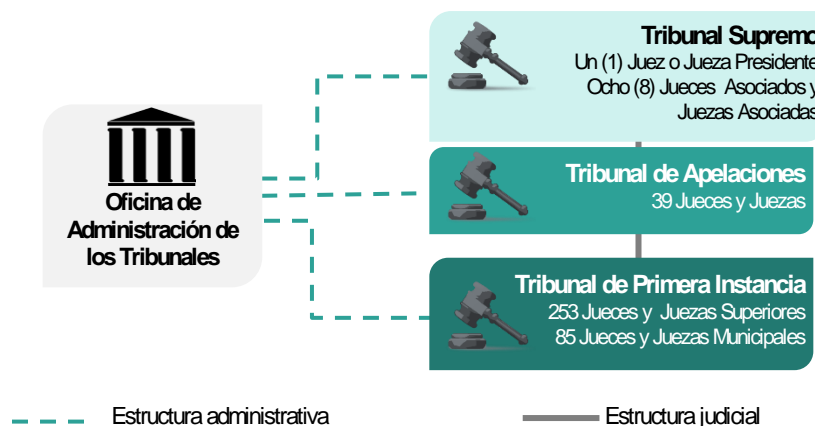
Oficina de Administración de los Tribunales

Tribunal Supremo
Un (1) Juez o Jueza Presidente
Ocho (8) Jueces Asociados y Juezas Asociadas

Tribunal de Apelaciones
39 Jueces y Juezas

Tribunal de Primera Instancia
253 Jueces y Juezas Superiores
85 Jueces y Juezas Municipales

Estructura administrativa

Estructura judicial